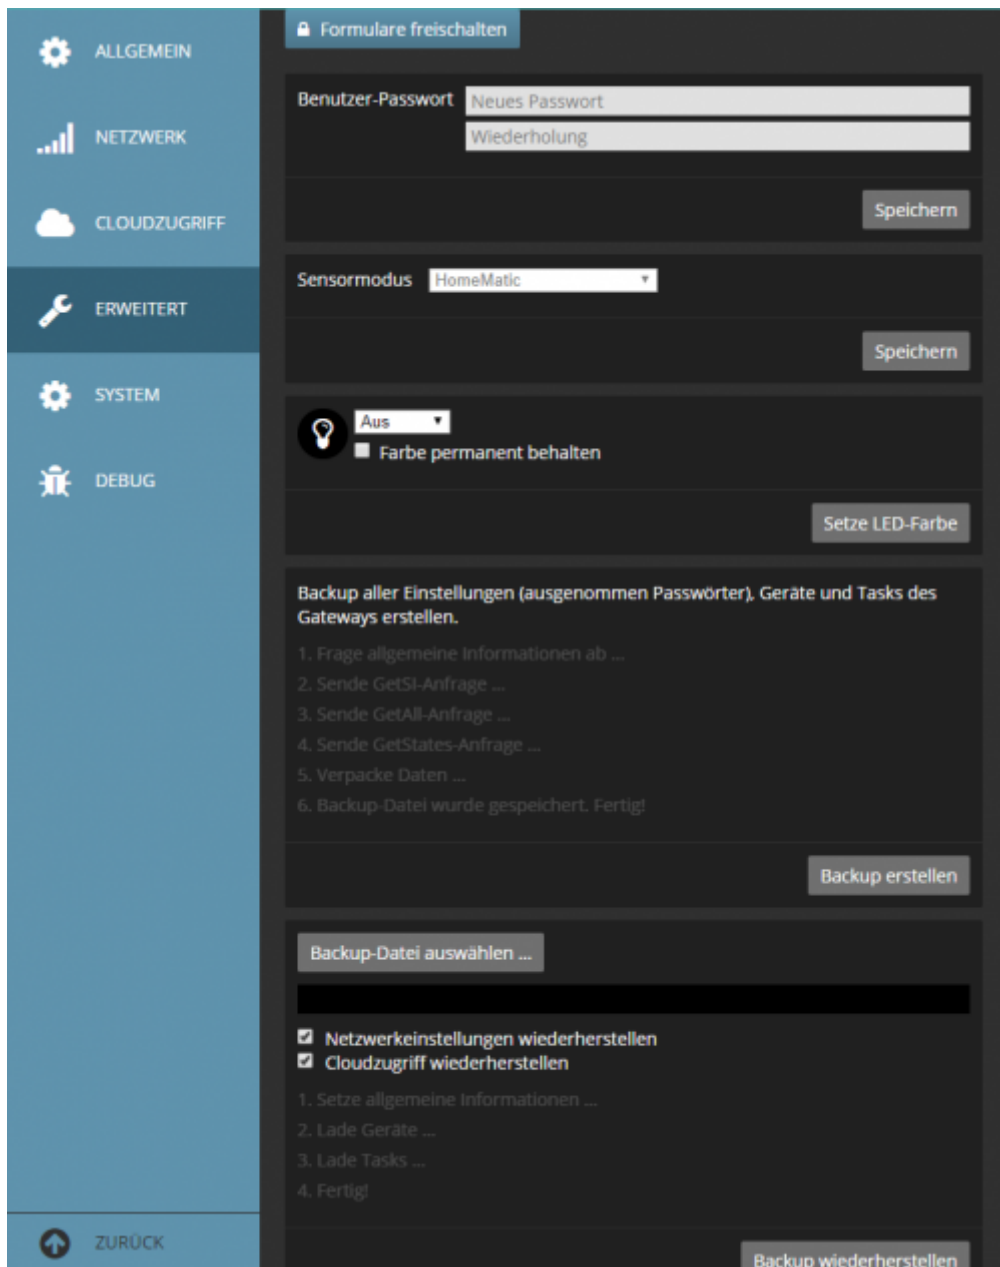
ALLGEMEIN

NETZWERK

CLOUDZUGRIFF

ERWEITERT

SYSTEM

DEBUG

ZURÜCK

Formulare freischalten

Benutzer-Passwort Neues Passwort
Wiederholung

Speichern

Sensormodus HomeMatic

Speichern

Aus
Farbe permanent behalten

Setze LED-Farbe

Backup aller Einstellungen (ausgenommen Passwörter), Geräte und Tasks des Gateways erstellen.

1. Frage allgemeine Informationen ab ...
2. Sende GetSI-Anfrage ...
3. Sende GetAll-Anfrage ...
4. Sende GetStates-Anfrage ...
5. Verpacke Daten ...
6. Backup-Datei wurde gespeichert. Fertig!

Backup erstellen

Backup-Datei auswählen ...

Netzwerkeinstellungen wiederherstellen
Cloudzugriff wiederherstellen

1. Setze allgemeine Informationen ...
2. Lade Geräte ...
3. Lade Tasks ...
4. Fertig!

Backup wiederherstellen